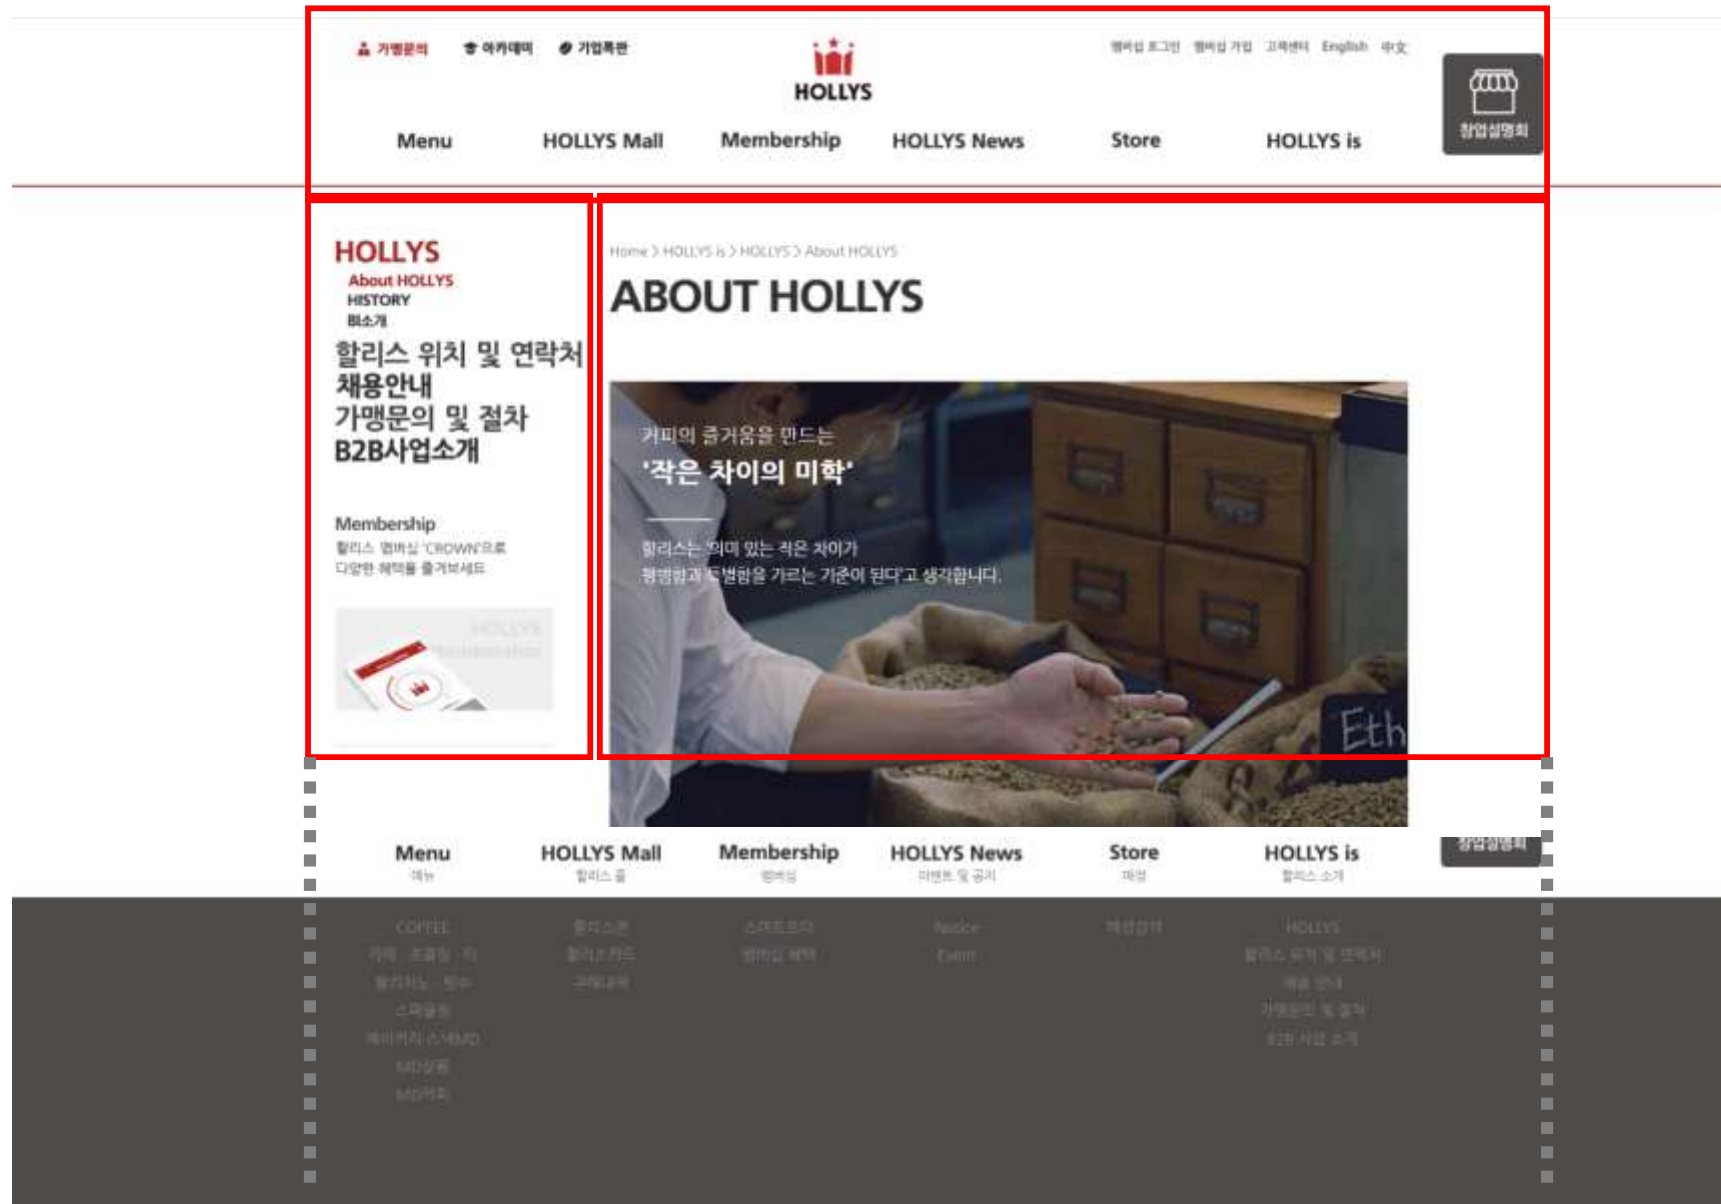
가맹문의 아카데미 기업특판

HOLLYS

멤버십 로그인 멤버십 가입 고객센터 English 中文

창업설명회

Menu HOLLYS Mall Membership HOLLYS News Store HOLLYS is

HOLLYS
About HOLLYS
HISTORY
BI소개
할리스 위치 및 연락처
채용안내
가맹문의 및 절차
B2B사업소개

Membership
할리스 멤버십 'CROWN'으로
다양한 혜택을 즐겨보세요

HOLLYS Membership

Home > HOLLYS is > HOLLYS > About HOLLYS

ABOUT HOLLYS

커피의 즐거움을 만드는
'작은 차이의 미학'

할리스는 '의미 있는 작은 차이가
평범함과 특별함을 가르는 기준이 된다'고 생각합니다.

Eth

Menu
메뉴
HOLLYS Mall
할리스 몰
Membership
멤버십
HOLLYS News
이벤트 및 공지
Store
매장
HOLLYS is
할리스 소개
창업설명회

COFFEE
카페 · 프로방 · 티
할리치노 · 빙수
스파클링
베이커리 스낵/MD
MD상품
MD커피

할리스몰
할리스카드
크레딧

스마트오더
멤버십 혜택

Notice
Event

매장검색

HOLLYS
할리스 위치 및 연락처
채용 안내
가맹문의 및 절차
B2B 사업 소개